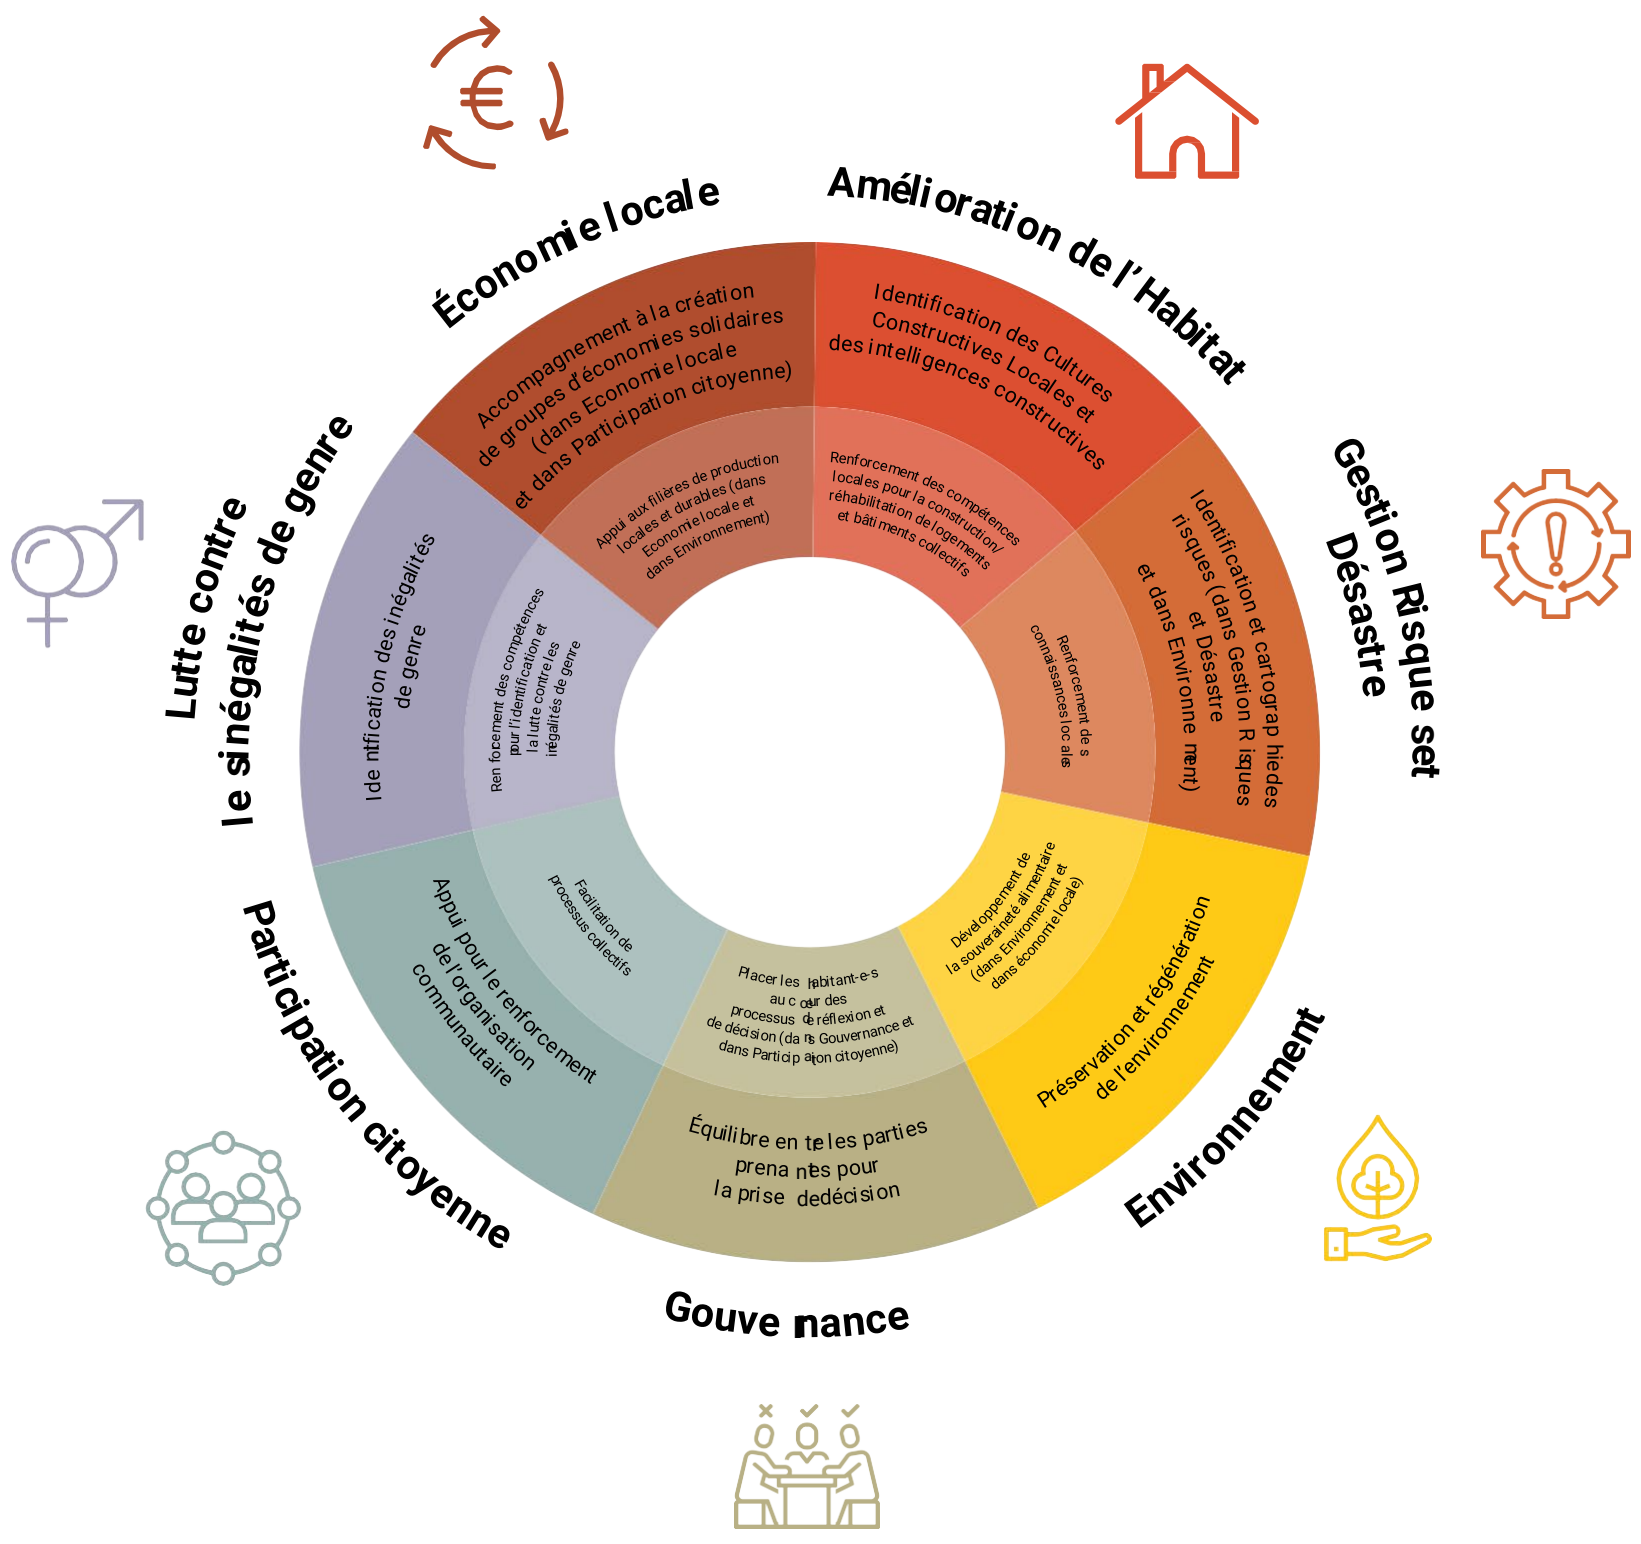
Économie locale

Accompagnement à la création de groupes d'économies solidaires (dans Economie locale et dans Participation citoyenne)

Appui aux filières de production locales et durables (dans Economie locale et dans Environnement)

Amélioration de l'Habitat

Identification des Cultures Constructives Locales et des intelligences constructives

Renforcement des compétences locales pour la construction/ réhabilitation de logements et bâtiments collectifs

Gestion Risques et Désastre

Identification et cartographie des risques (dans Gestion Risques et Désastre et dans Environnement)

Renforcement des connaissances locales

Environnement

Préservation et régénération de l'environnement

Développement de la souveraineté alimentaire (dans Environnement et dans économie locale)

Gouvernance

Équilibre entre les parties prenantes pour la prise de décision

Placer les habitant-e-s au cœur des processus de réflexion et de décision (dans Gouvernance et dans Participation citoyenne)

Participation citoyenne

Appui pour le renforcement de l'organisation communautaire

Facilitation de processus collectifs

Lutte contre les inégalités de genre

Identification des inégalités de genre

Renforcement des compétences pour l'identification et la lutte contre les inégalités de genre